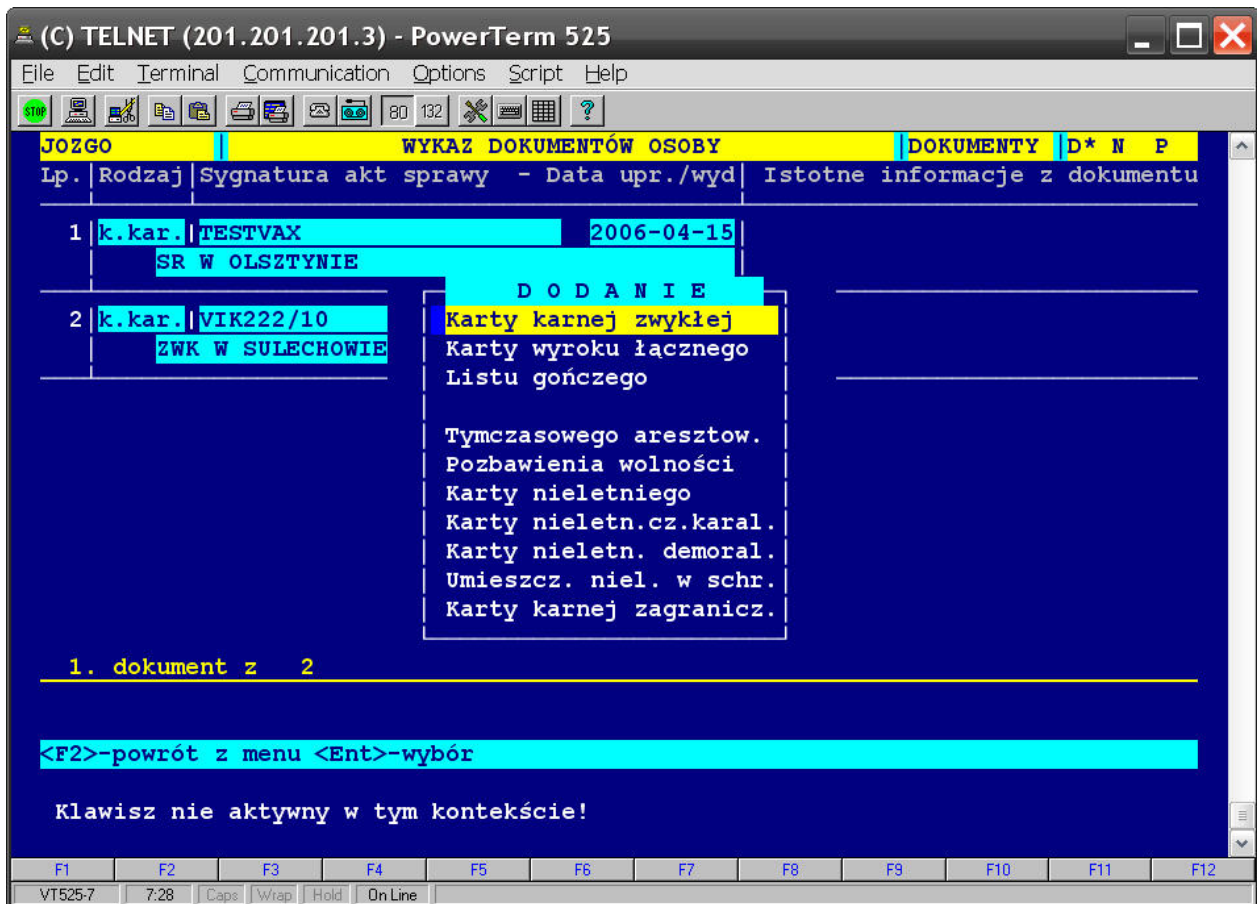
(C) TELNET (201.201.201.3) - PowerTerm 525

File Edit Terminal Communication Options Script Help

STOP 80 132 ?

JOZGO | WYKAZ DOKUMENTÓW OSOBY | DOKUMENTY | D* N P
Lp. | Rodzaj | Sygnatura akt sprawy - Data upr./wyd | Istotne informacje z dokumentu

1 | k.kar. | TESTVAX 2006-04-15 |
SR W OLSZTYNIE

2 | k.kar. | VIK222/10
ZWK W SULECHOWIE

D O D A N I E
Karty karnej zwykłej
Karty wyroku łącznego
Listu gończego

Tymczasowego aresztow.
Pozbawienia wolności
Karty nieletniego
Karty nieletn.cz.karal.
Karty nieletn. demoral.
Umieszcz. niel. w schr.
Karty karnej zagranicz.

1. dokument z 2

<F2>-powrót z menu <Ent>-wybór

Klawisz nie aktywny w tym kontekście!

F1 F2 F3 F4 F5 F6 F7 F8 F9 F10 F11 F12

VT525-7 7:28 Caps Wrap Hold On Line